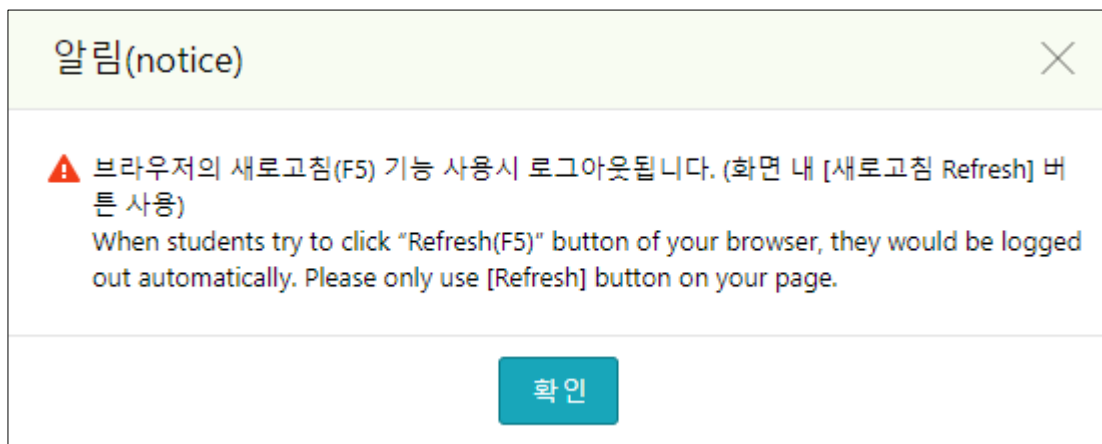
알림(notice)

브라우저의 새로고침(F5) 기능 사용시 로그아웃됩니다. (화면 내 [새로고침 Refresh] 버튼 사용)
When students try to click "Refresh(F5)" button of your browser, they would be logged out automatically. Please only use [Refresh] button on your page.

확인